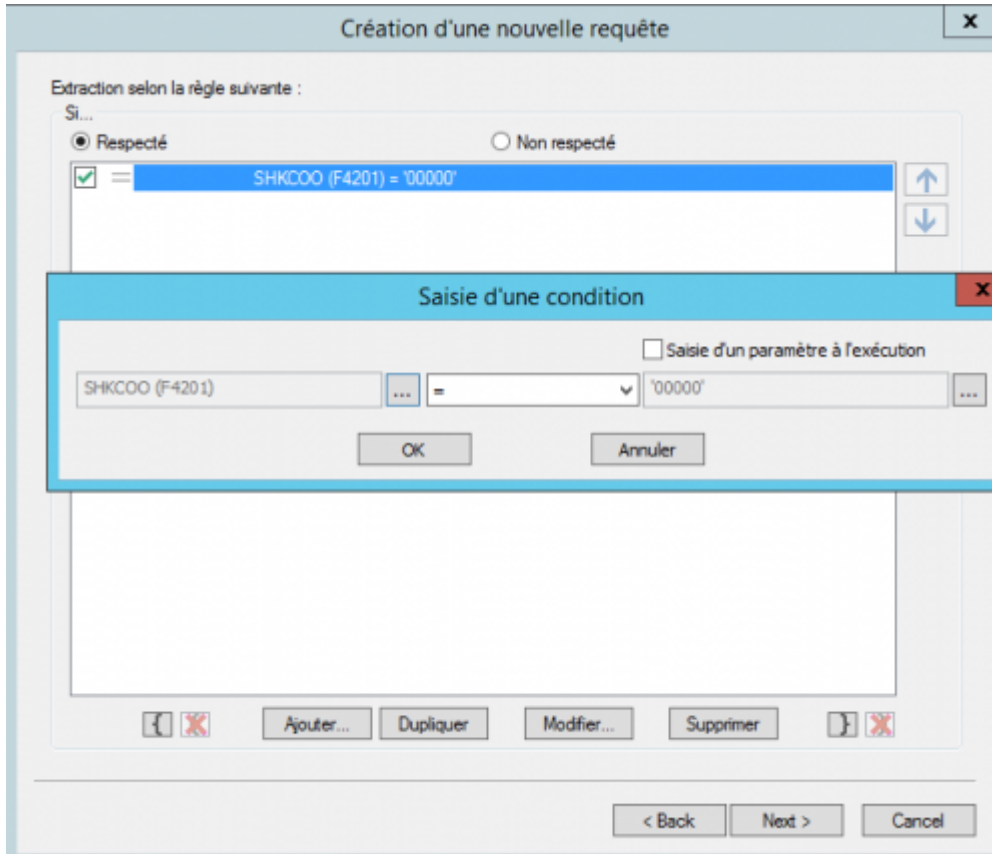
Création d'une nouvelle requête

x

Extraction selon la règle suivante :

Si...

Respecté

Non respecté

SHKCOO (F4201) = '00000'

Saisie d'une condition

x

Saisie d'un paramètre à l'exécution

SHKCOO (F4201)

...

=

'00000'

...

OK

Annuler

Ajouter...

Dupliquer

Modifier...

Supprimer

< Back

Next >

Cancel